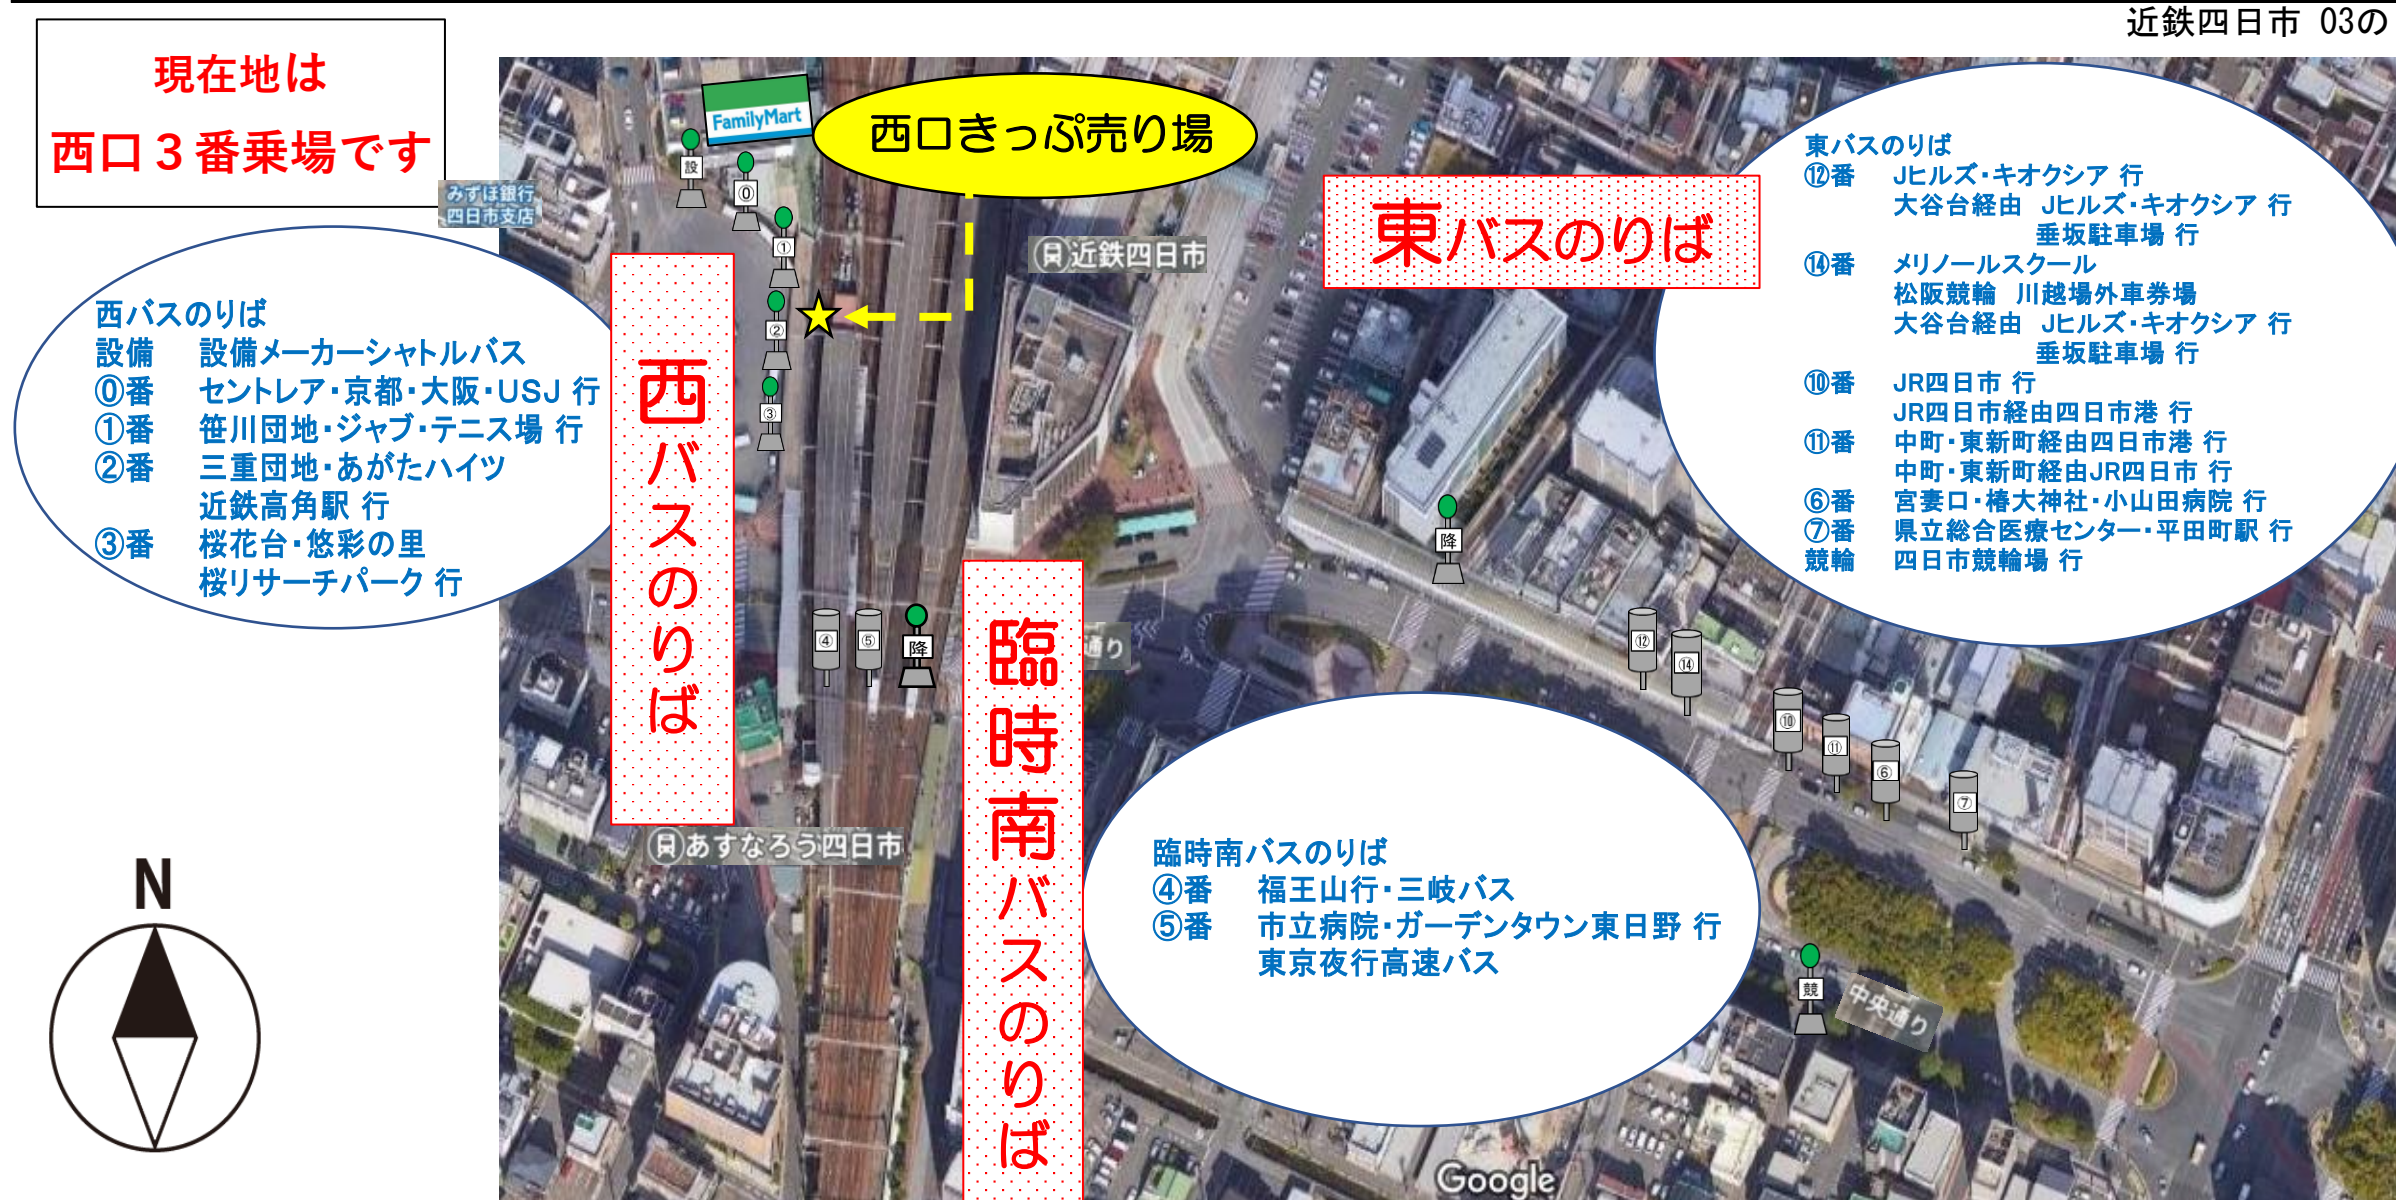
近鉄四日市 03の

現在地は
西口３番乗場です

FamilyMart

西口きっぷ売り場

みずほ銀行
四日市支店

近鉄四日市

東バスのりば

西バスのりば
設備　設備メーカーシャトルバス
⓪番　セントレア・京都・大阪・USJ 行
①番　笹川団地・ジャブ・テニス場 行
②番　三重団地・あがたハイツ
　　　近鉄高角駅 行
③番　桜花台・悠彩の里
　　　桜リサーチパーク 行

西バスのりば

臨時南バスのりば

東バスのりば
⑫番　Jヒルズ・キオクシア 行
　　　大谷台経由　Jヒルズ・キオクシア 行
　　　　　　　　　垂坂駐車場 行
⑭番　メリノールスクール
　　　松阪競輪　川越場外車券場
　　　大谷台経由　Jヒルズ・キオクシア 行
　　　　　　　　　垂坂駐車場 行
⑩番　JR四日市 行
　　　JR四日市経由四日市港 行
⑪番　中町・東新町経由四日市港 行
　　　中町・東新町経由JR四日市 行
⑥番　宮妻口・椿大神社・小山田病院 行
⑦番　県立総合医療センター・平田町駅 行
競輪　四日市競輪場 行

設
⓪
①
②
③
④
⑤
降
降
⑫
⑭
⑩
⑪
⑥
⑦
競

通り

あすなろう四日市

臨時南バスのりば
④番　福王山行・三岐バス
⑤番　市立病院・ガーデンタウン東日野 行
　　　東京夜行高速バス

中央通り

N

Google